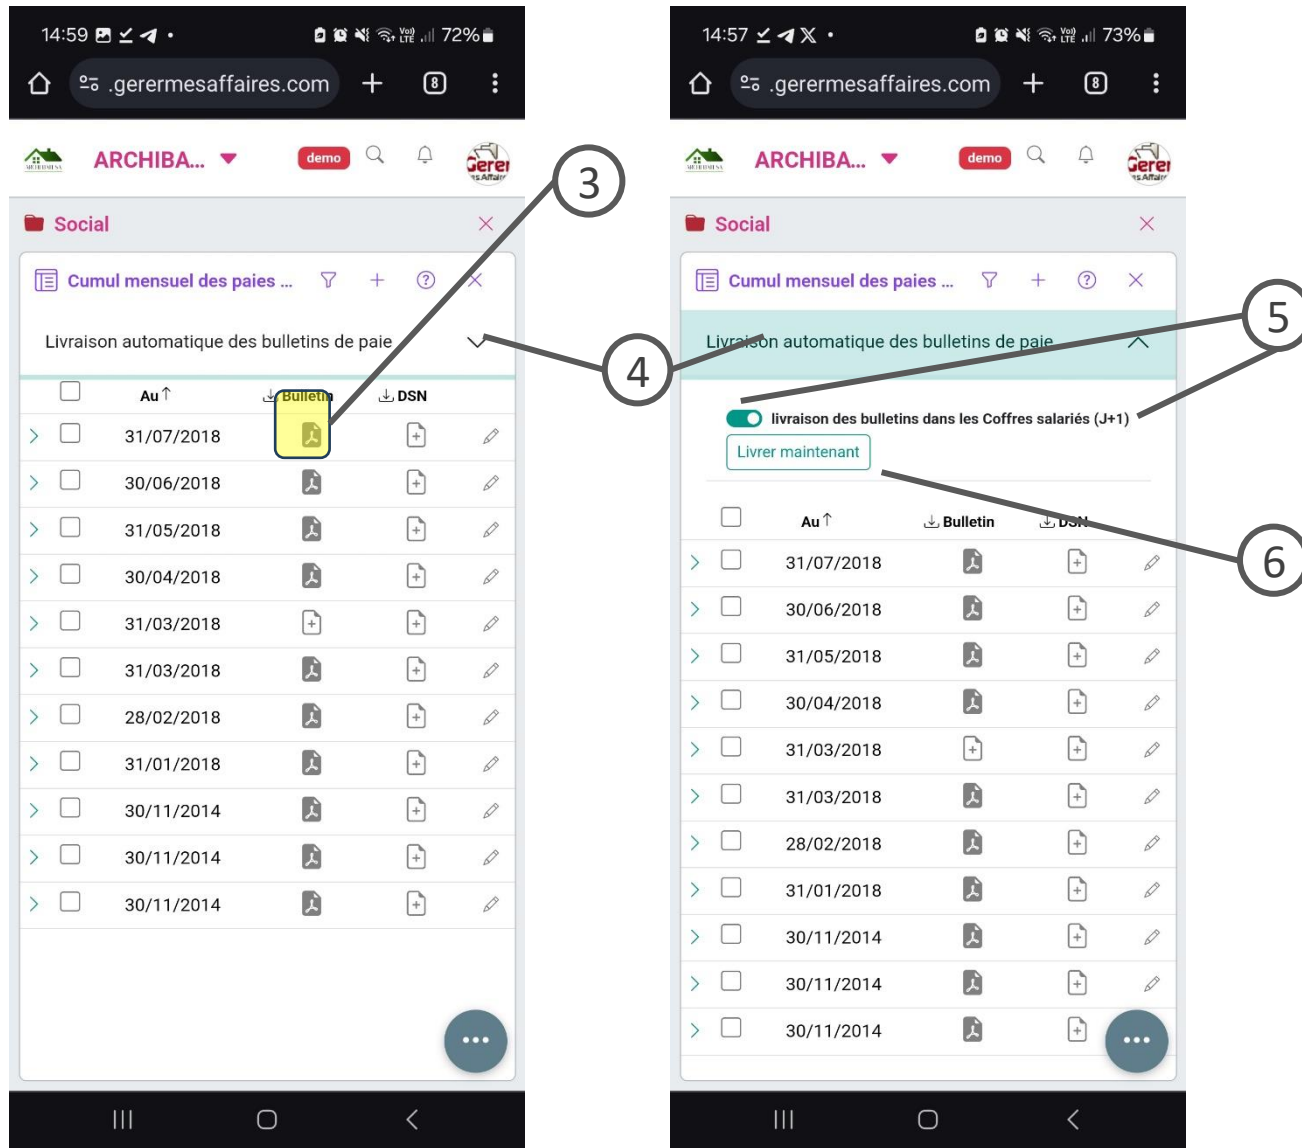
14:59 72%
.gerermesaffaires.com 8

ARCHIBA... demo

Social

Cumul mensuel des paies ...

Livraison automatique des bulletins de paie

| | Au | Bulletin | DSN |
|---|---|---|---|
| | 31/07/2018 | | |
| | 30/06/2018 | | |
| | 31/05/2018 | | |
| | 30/04/2018 | | |
| | 31/03/2018 | | |
| | 31/03/2018 | | |
| | 28/02/2018 | | |
| | 31/01/2018 | | |
| | 30/11/2014 | | |
| | 30/11/2014 | | |
| | 30/11/2014 | | |

3

4

14:57 73%
.gerermesaffaires.com 8

ARCHIBA... demo

Social

Cumul mensuel des paies ...

Livraison automatique des bulletins de paie

livraison des bulletins dans les Coffres salariés (J+1)

Livrer maintenant

| | Au | Bulletin | DSN |
|---|---|---|---|
| | 31/07/2018 | | |
| | 30/06/2018 | | |
| | 31/05/2018 | | |
| | 30/04/2018 | | |
| | 31/03/2018 | | |
| | 31/03/2018 | | |
| | 28/02/2018 | | |
| | 31/01/2018 | | |
| | 30/11/2014 | | |
| | 30/11/2014 | | |
| | 30/11/2014 | | |

5

6